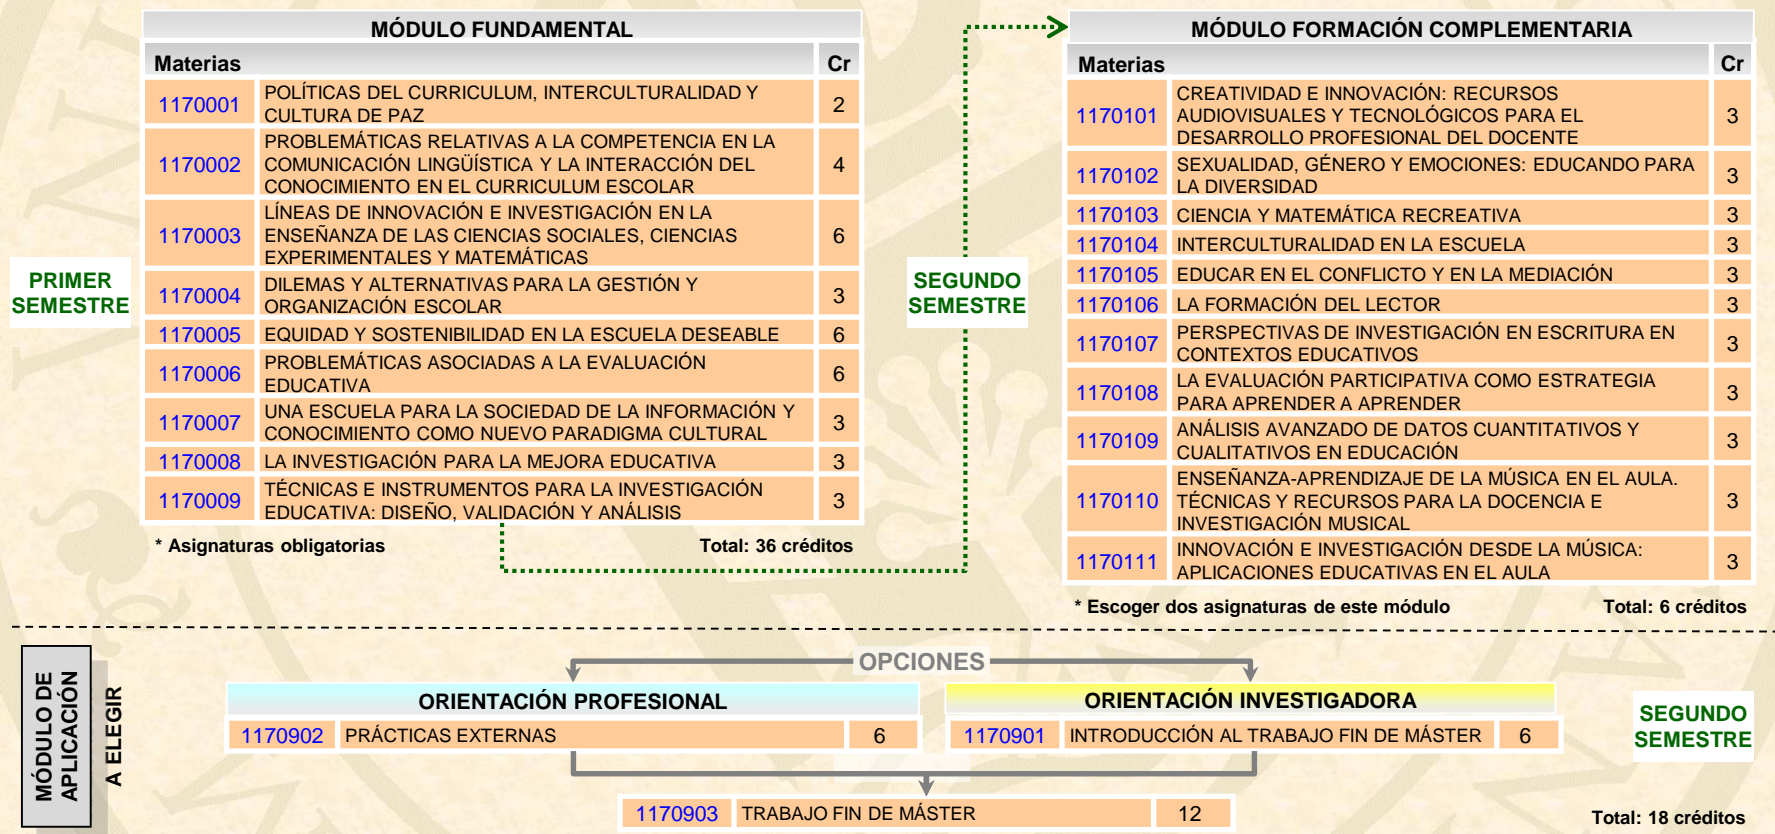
PRIMER SEMESTRE

MÓDULO FUNDAMENTAL

| Materias | | Cr |
|---|---|---|
| 1170001 | POLÍTICAS DEL CURRICULUM, INTERCULTURALIDAD Y CULTURA DE PAZ | 2 |
| 1170002 | PROBLEMÁTICAS RELATIVAS A LA COMPETENCIA EN LA COMUNICACIÓN LINGÜÍSTICA Y LA INTERACCIÓN DEL CONOCIMIENTO EN EL CURRICULUM ESCOLAR | 4 |
| 1170003 | LÍNEAS DE INNOVACIÓN E INVESTIGACIÓN EN LA ENSEÑANZA DE LAS CIENCIAS SOCIALES, CIENCIAS EXPERIMENTALES Y MATEMÁTICAS | 6 |
| 1170004 | DILEMAS Y ALTERNATIVAS PARA LA GESTIÓN Y ORGANIZACIÓN ESCOLAR | 3 |
| 1170005 | EQUIDAD Y SOSTENIBILIDAD EN LA ESCUELA DESEABLE | 6 |
| 1170006 | PROBLEMÁTICAS ASOCIADAS A LA EVALUACIÓN EDUCATIVA | 6 |
| 1170007 | UNA ESCUELA PARA LA SOCIEDAD DE LA INFORMACIÓN Y CONOCIMIENTO COMO NUEVO PARADIGMA CULTURAL | 3 |
| 1170008 | LA INVESTIGACIÓN PARA LA MEJORA EDUCATIVA | 3 |
| 1170009 | TÉCNICAS E INSTRUMENTOS PARA LA INVESTIGACIÓN EDUCATIVA: DISEÑO, VALIDACIÓN Y ANÁLISIS | 3 |

* Asignaturas obligatorias
Total: 36 créditos

SEGUNDO SEMESTRE

MÓDULO FORMACIÓN COMPLEMENTARIA

| Materias | | Cr |
|---|---|---|
| 1170101 | CREATIVIDAD E INNOVACIÓN: RECURSOS AUDIOVISUALES Y TECNOLÓGICOS PARA EL DESARROLLO PROFESIONAL DEL DOCENTE | 3 |
| 1170102 | SEXUALIDAD, GÉNERO Y EMOCIONES: EDUCANDO PARA LA DIVERSIDAD | 3 |
| 1170103 | CIENCIA Y MATEMÁTICA RECREATIVA | 3 |
| 1170104 | INTERCULTURALIDAD EN LA ESCUELA | 3 |
| 1170105 | EDUCAR EN EL CONFLICTO Y EN LA MEDIACIÓN | 3 |
| 1170106 | LA FORMACIÓN DEL LECTOR | 3 |
| 1170107 | PERSPECTIVAS DE INVESTIGACIÓN EN ESCRITURA EN CONTEXTOS EDUCATIVOS | 3 |
| 1170108 | LA EVALUACIÓN PARTICIPATIVA COMO ESTRATEGIA PARA APRENDER A APRENDER | 3 |
| 1170109 | ANÁLISIS AVANZADO DE DATOS CUANTITATIVOS Y CUALITATIVOS EN EDUCACIÓN | 3 |
| 1170110 | ENSEÑANZA-APRENDIZAJE DE LA MÚSICA EN EL AULA. TÉCNICAS Y RECURSOS PARA LA DOCENCIA E INVESTIGACIÓN MUSICAL | 3 |
| 1170111 | INNOVACIÓN E INVESTIGACIÓN DESDE LA MÚSICA: APLICACIONES EDUCATIVAS EN EL AULA | 3 |

* Escoger dos asignaturas de este módulo
Total: 6 créditos

MÓDULO DE APLICACIÓN
A ELEGIR

OPCIONES

ORIENTACIÓN PROFESIONAL

| 1170902 | PRÁCTICAS EXTERNAS | 6 |
|---|---|---|

ORIENTACIÓN INVESTIGADORA

| 1170901 | INTRODUCCIÓN AL TRABAJO FIN DE MÁSTER | 6 |
|---|---|---|

| 1170903 | TRABAJO FIN DE MÁSTER | 12 |
|---|---|---|

SEGUNDO SEMESTRE

Total: 18 créditos